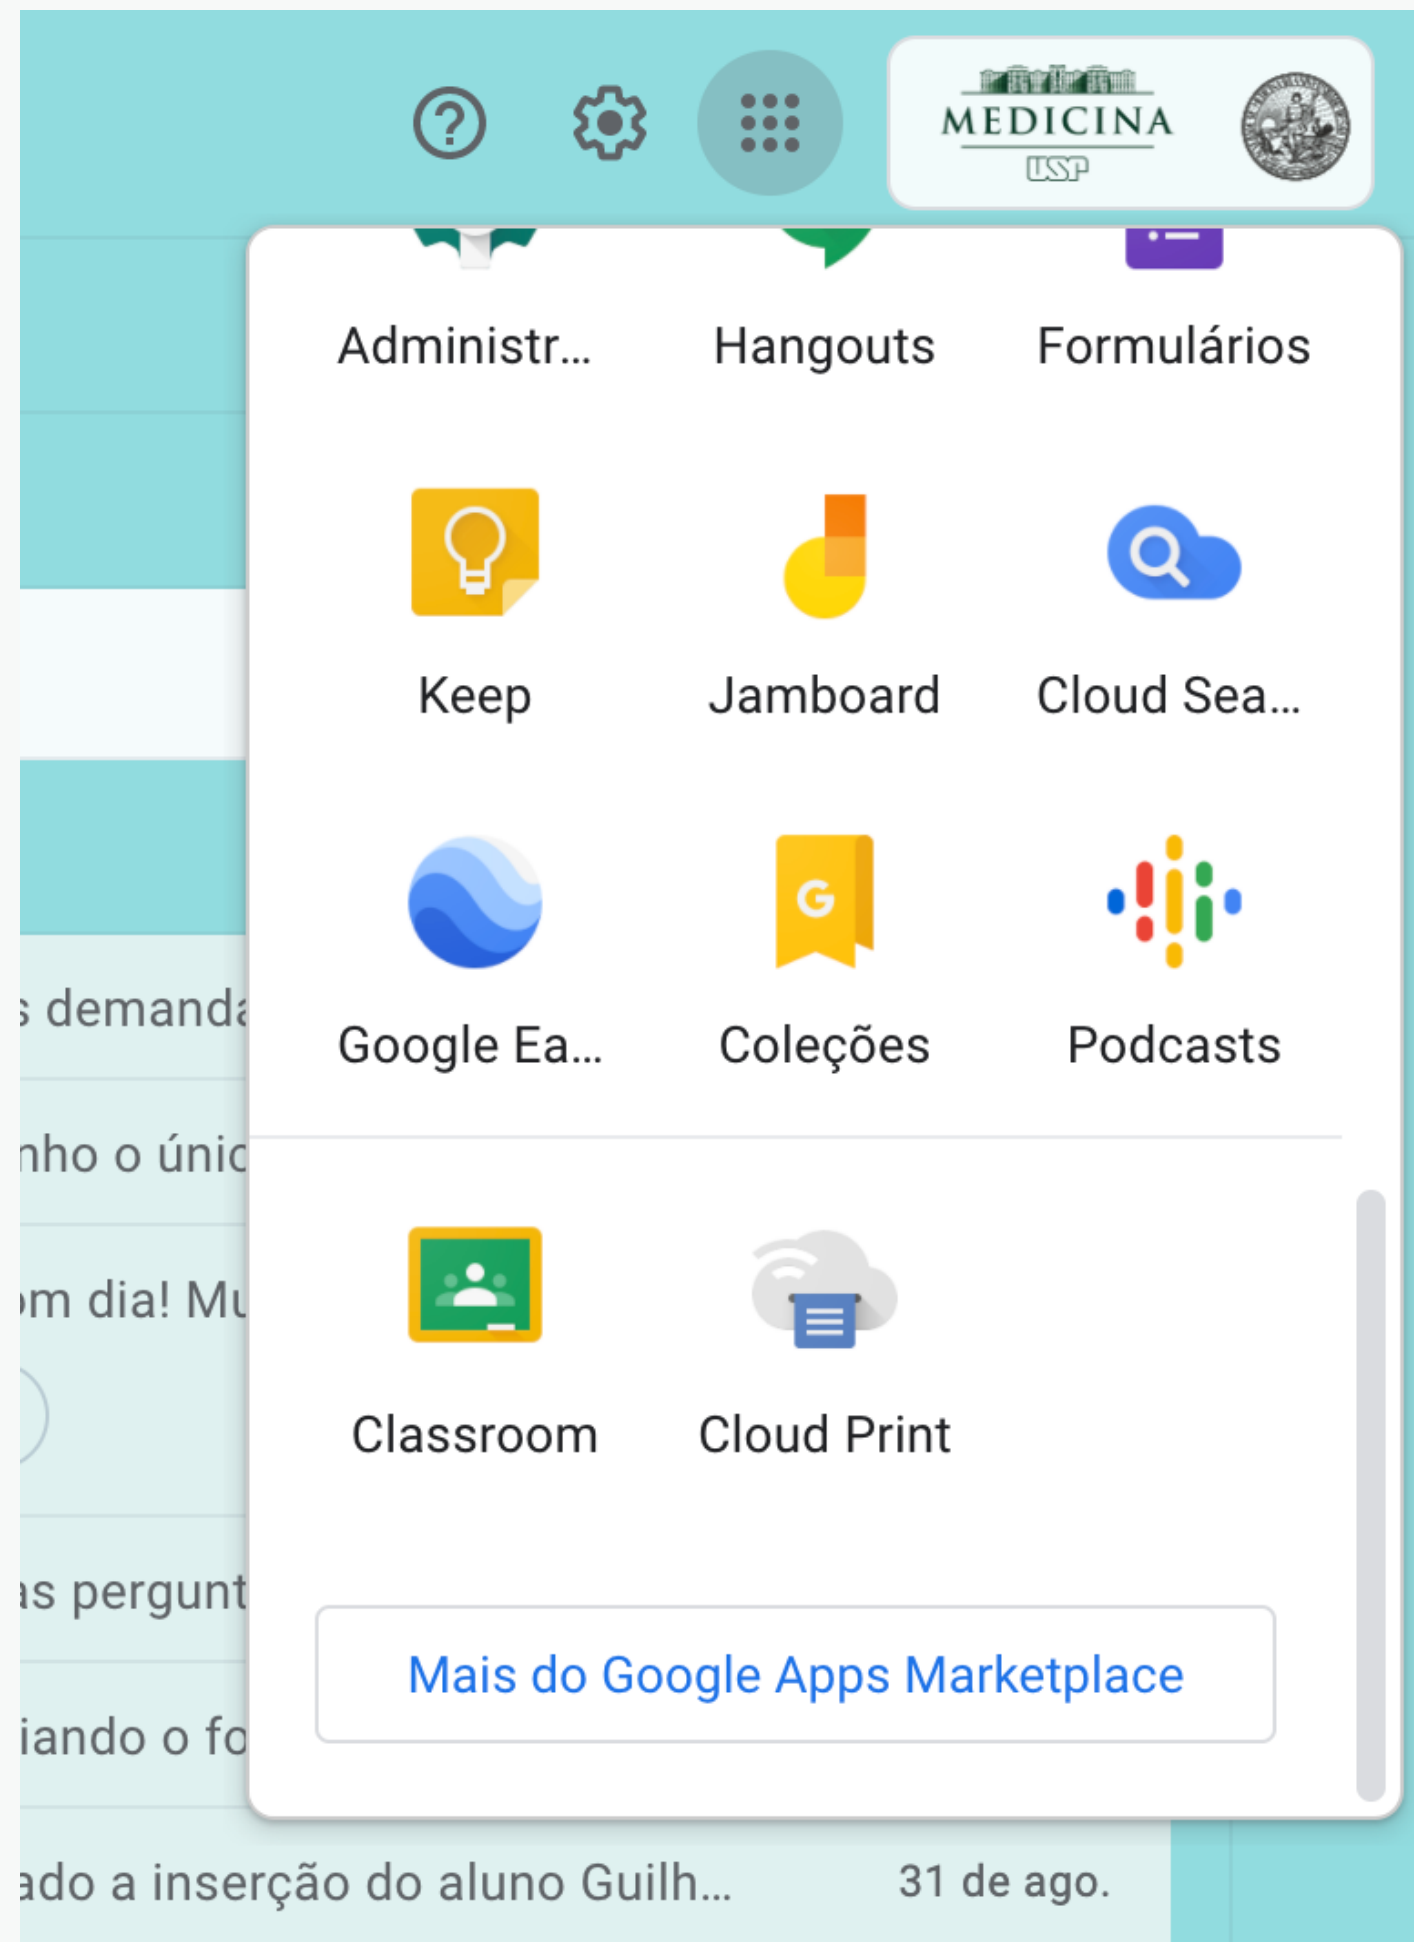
MEDICINA
USP

Administr...
Hangouts
Formulários

Keep
Jamboard
Cloud Sea...

Google Ea...
Coleções
Podcasts

Classroom
Cloud Print

Mais do Google Apps Marketplace

s demanda
nho o únic
om dia! Mu
as pergunt
iando o fo
ado a inserção do aluno Guilh...
31 de ago.